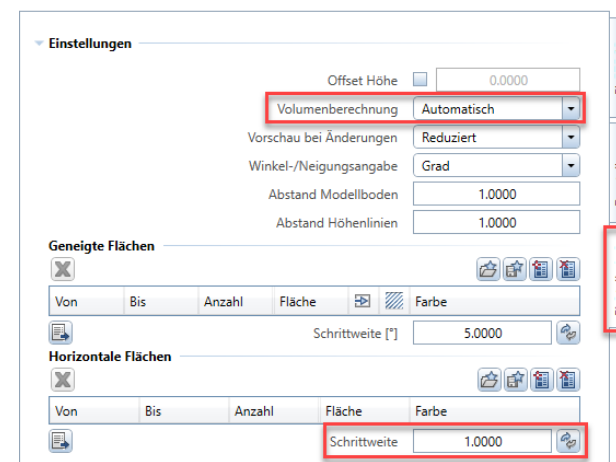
Einstellungen

Offset Höhe 0.0000
Volumenberechnung Automatisch
Vorschau bei Änderungen Reduziert
Winkel-/Neigungsangabe Grad
Abstand Modellboden 1.0000
Abstand Höhenlinien 1.0000

Geneigte Flächen

| Von | Bis | Anzahl | Fläche | | | Farbe |
|---|---|---|---|---|---|---|

Schrittweite [°] 5.0000

Horizontale Flächen

| Von | Bis | Anzahl | Fläche | Farbe |
|---|---|---|---|---|

Schrittweite 1.0000